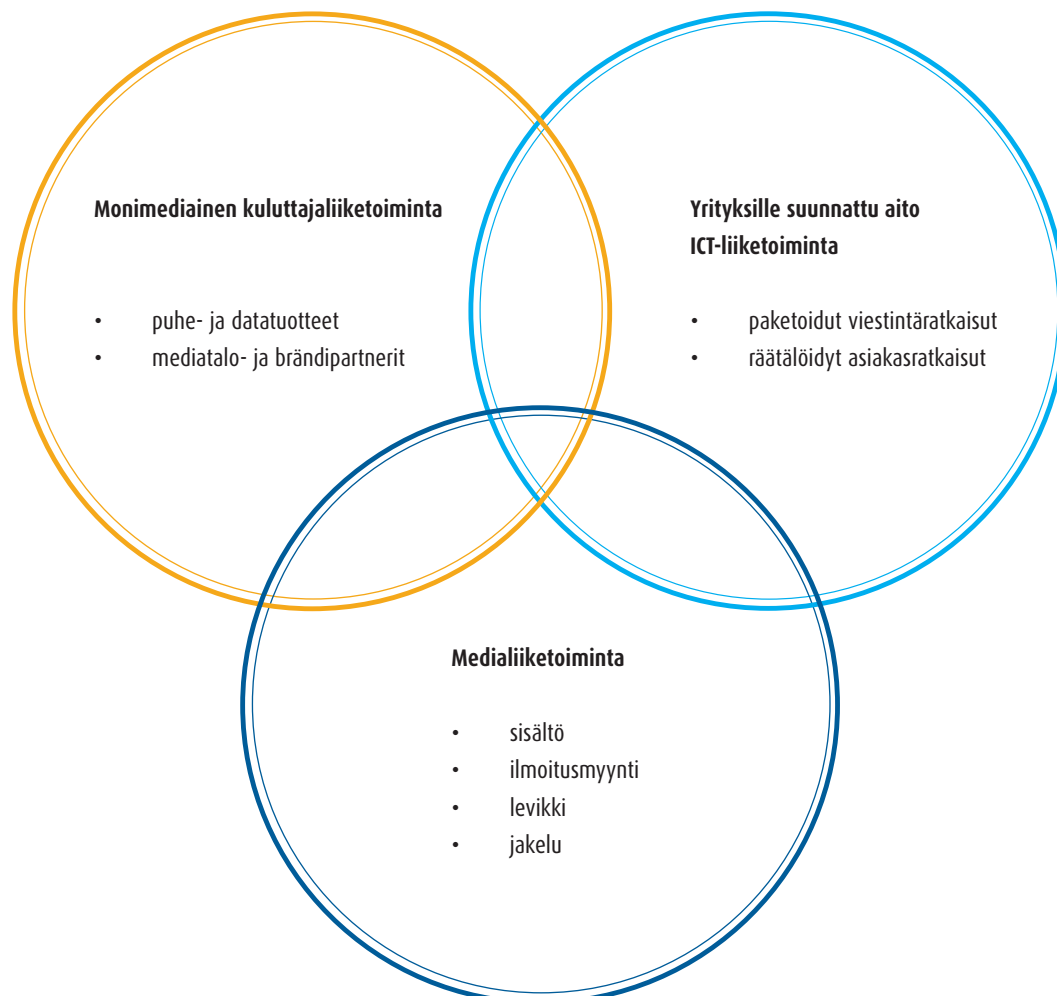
Monimediainen kuluttajaliiketoiminta

- puhe- ja datatuotteet
- mediatalo- ja brändipartnerit

Yrityksille suunnattu aito ICT-liiketoiminta

- paketoidut viestintäratkaisut
- räätälöidyt asiakasratkaisut

Medialiiketoiminta

- sisältö
- ilmoitusmyynti
- levikki
- jakelu